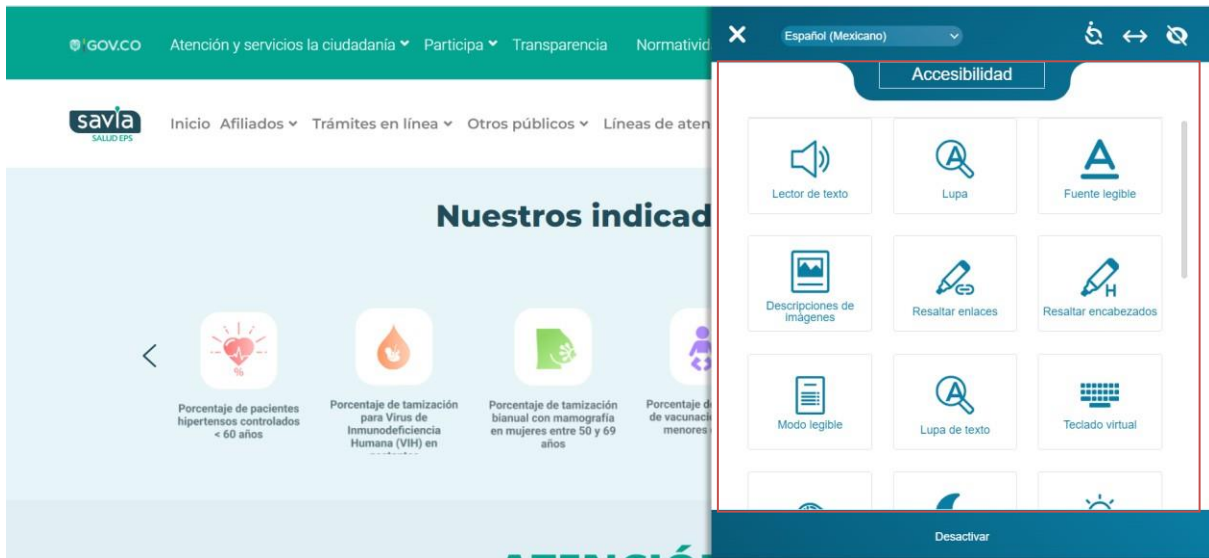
GOV.CO Atención y servicios la ciudadanía Participa Transparencia Normativid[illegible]

savia SALUD EPS

Inicio Afiliados Trámites en línea Otros públicos Líneas de aten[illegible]

Nuestros indicad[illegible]

<

Porcentaje de pacientes hipertensos controlados < 60 años

Porcentaje de tamización para Virus de Inmunodeficiencia Humana (VIH) en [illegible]

Porcentaje de tamización bianual con mamografía en mujeres entre 50 y 69 años

Porcentaje d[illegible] de vacunaci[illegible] menores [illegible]

ATENCIÓ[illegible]

Español (Mexicano)

Accesibilidad

Lector de texto

Lupa

Fuente legible

Descripciones de imágenes

Resaltar enlaces

Resaltar encabezados

Modo legible

Lupa de texto

Teclado virtual

Desactivar